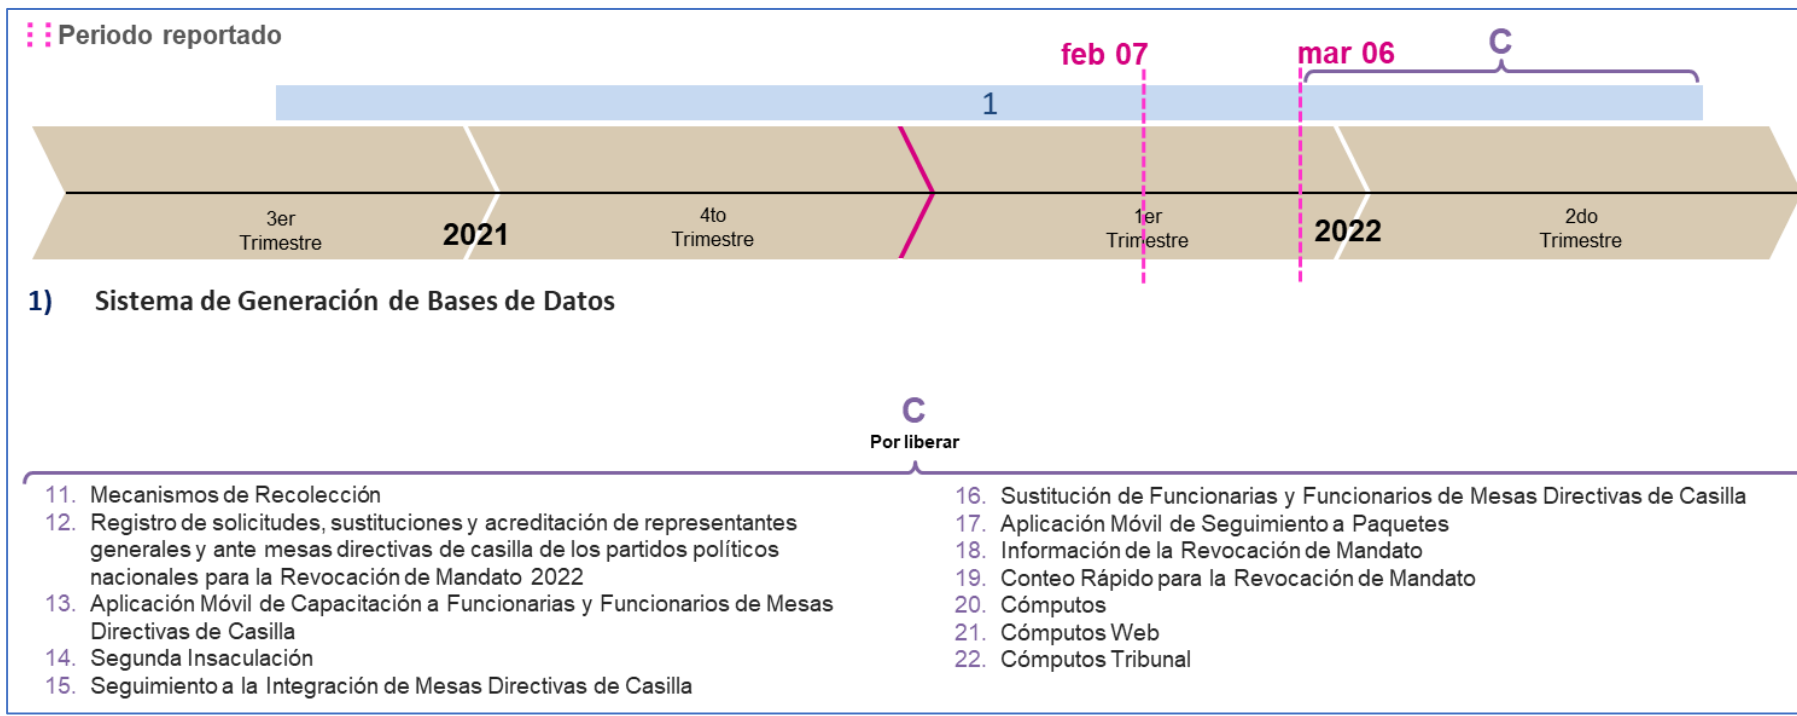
Periodo reportado

feb 07 mar 06 C

1

3er Trimestre 2021 4to Trimestre 1er Trimestre 2022 2do Trimestre

1) Sistema de Generación de Bases de Datos

C
Por liberar

11. Mecanismos de Recolección
12. Registro de solicitudes, sustituciones y acreditación de representantes generales y ante mesas directivas de casilla de los partidos políticos nacionales para la Revocación de Mandato 2022
13. Aplicación Móvil de Capacitación a Funcionarias y Funcionarios de Mesas Directivas de Casilla
14. Segunda Insaculación
15. Seguimiento a la Integración de Mesas Directivas de Casilla

16. Sustitución de Funcionarias y Funcionarios de Mesas Directivas de Casilla
17. Aplicación Móvil de Seguimiento a Paquetes
18. Información de la Revocación de Mandato
19. Conteo Rápido para la Revocación de Mandato
20. Cómputos
21. Cómputos Web
22. Cómputos Tribunal